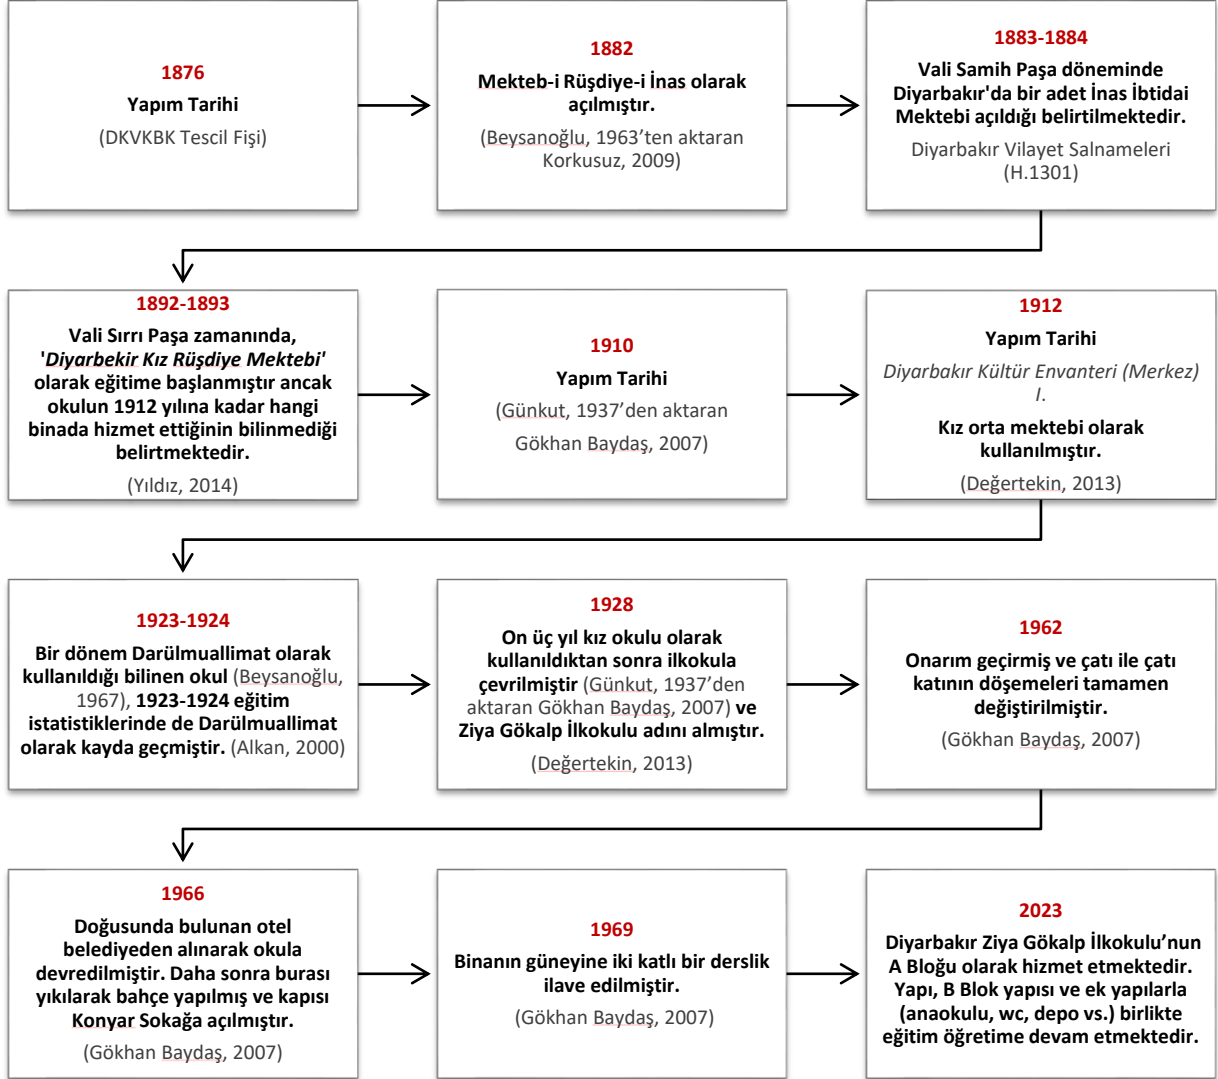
1876

Yapım Tarihi

(DKVKBK Tescil Fişi)

1882

Mekteb-i Rüşdiye-i İnas olarak açılmıştır.

(Beysanoğlu, 1963'ten aktaran Korkusuz, 2009)

1883-1884

Vali Samih Paşa döneminde Diyarbakır'da bir adet İnas İbtidai Mektebi açıldığı belirtilmektedir.

Diyarbakır Vilayet Salnameleri (H.1301)

1892-1893

Vali Sırrı Paşa zamanında, '*Diyarbekir Kız Rüşdiye Mektebi*' olarak eğitime başlanmıştır ancak okulun 1912 yılına kadar hangi binada hizmet ettiğinin bilinmediği belirtmektedir.

(Yıldız, 2014)

1910

Yapım Tarihi

(Günkut, 1937'den aktaran Gökhan Baydaş, 2007)

1912

Yapım Tarihi

*Diyarbakır Kültür Envanteri (Merkez) I.*

Kız orta mektebi olarak kullanılmıştır.

(Değertekin, 2013)

1923-1924

Bir dönem Darülmuallimat olarak kullanıldığı bilinen okul (Beysanoğlu, 1967), 1923-1924 eğitim istatistiklerinde de Darülmuallimat olarak kayda geçmiştir. (Alkan, 2000)

1928

On üç yıl kız okulu olarak kullanıldıktan sonra ilkokula çevrilmiştir (Günkut, 1937'den aktaran Gökhan Baydaş, 2007) ve Ziya Gökalp İlkokulu adını almıştır.

(Değertekin, 2013)

1962

Onarım geçirmiş ve çatı ile çatı katının döşemeleri tamamen değiştirilmiştir.

(Gökhan Baydaş, 2007)

1966

Doğusunda bulunan otel belediyeden alınarak okula devredilmiştir. Daha sonra burası yıkılarak bahçe yapılmış ve kapısı Konyar Sokağa açılmıştır.

(Gökhan Baydaş, 2007)

1969

Binanın güneyine iki katlı bir derslik ilave edilmiştir.

(Gökhan Baydaş, 2007)

2023

Diyarbakır Ziya Gökalp İlkokulu'nun A Bloğu olarak hizmet etmektedir. Yapı, B Blok yapısı ve ek yapılarla (anaokulu, wc, depo vs.) birlikte eğitim öğretime devam etmektedir.